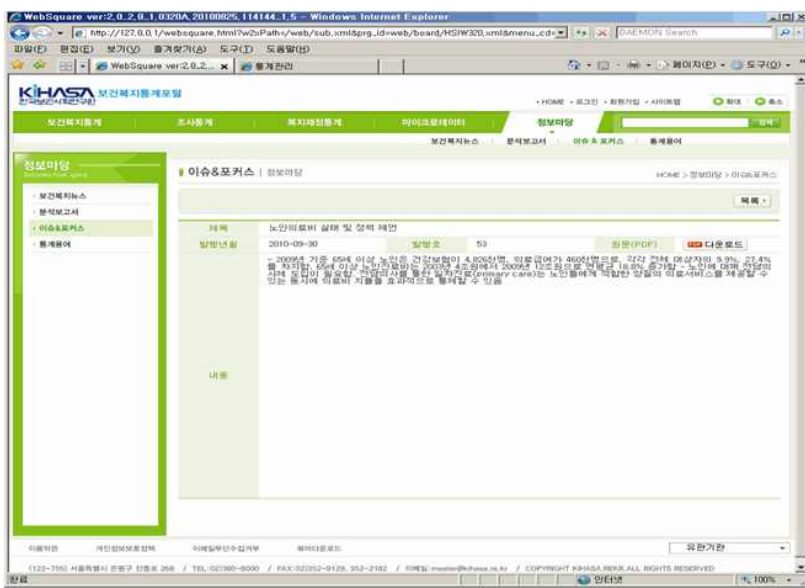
WebSquare ver:2.0_2.0_1.0320A.20100825.114144_1.5 - Windows Internet Explorer

http://127.0.0.1/websquare.html?w2xPath=/web/sub.xml&prg_id=web/board/HSIW320.xml&menu_cd=

DAEMON Search

파일(F) 편집(E) 보기(V) 즐겨찾기(A) 도구(T) 도움말(H)

WebSquare ver:2.0_2... 통계관리

페이지(P) 도구(O)

KIHASA 보건복지통계포털 한국보건사회연구원

HOME · 로그인 · 회원가입 · 사이트맵

확대 축소

보건복지통계 조사통계 복지재정통계 마이크로데이터 정보마당

검색

보건복지뉴스 분석보고서 이슈&포커스 통계용어

정보마당

보건복지뉴스

분석보고서

이슈&포커스

통계용어

이슈&포커스 | 정보마당

HOME > 정보마당 > 이슈&포커스

목록

| 제목 | 노인의료비 실태 및 정책 제언 | | | | |
|---|---|---|---|---|---|
| 발행년월 | 2010-09-30 | 발행호 | 53 | 원문(PDF) | 다운로드 |
| 내용 | - 2009년 기준 65세 이상 노인은 건강보험이 4,826천명, 의료급여가 460천명으로, 각각 전체 대상자의 9.9%, 27.4%를 차지함. 65세 이상 노인진료비는 2005년 4조원에서 2009년 12조원으로 연평균 18.8% 증가함 - 노인에 대해 전담의 제도 도입이 필요함. 전담의사를 통한 일차진료(primary care)는 노인들에게 적합한 양질의 의료서비스를 제공할 수 있는 동시에 의료비 지출을 효과적으로 통제할 수 있음 | | | | |

이용약관 개인정보보호정책 이메일무단수집거부 찾아오시는길

유관기관

(122-705) 서울특별시 은평구 진흥로 268 / TEL:02)380-8000 / FAX:02)352-9129, 352-2182 / 이메일:master@kihasa.re.kr / COPYRIGHT KIHASA.REKR.ALL RIGHTS RESERVED

완료 인터넷 100%